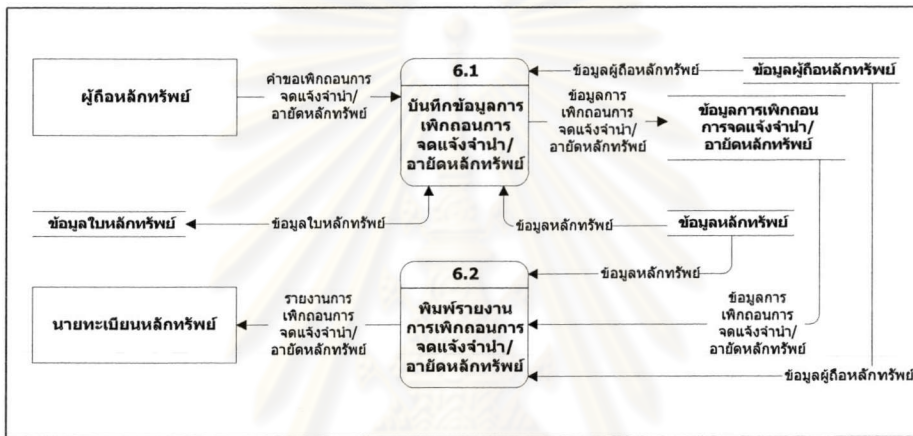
ผู้ถือหลักทรัพย์

คำขอเพิกถอนการจดแจ้งจำนำ/อายัดหลักทรัพย์

6.1

บันทึกข้อมูลการเพิกถอนการจดแจ้งจำนำ/อายัดหลักทรัพย์

ข้อมูลผู้ถือหลักทรัพย์

ข้อมูลผู้ถือหลักทรัพย์

ข้อมูลการเพิกถอนการจดแจ้งจำนำ/อายัดหลักทรัพย์

ข้อมูลการเพิกถอนการจดแจ้งจำนำ/อายัดหลักทรัพย์

ข้อมูลใบหลักทรัพย์

ข้อมูลใบหลักทรัพย์

ข้อมูลหลักทรัพย์

ข้อมูลหลักทรัพย์

6.2

พิมพ์รายงานการเพิกถอนการจดแจ้งจำนำ/อายัดหลักทรัพย์

ข้อมูลหลักทรัพย์

นายทะเบียนหลักทรัพย์

รายงานการเพิกถอนการจดแจ้งจำนำ/อายัดหลักทรัพย์

ข้อมูลการเพิกถอนการจดแจ้งจำนำ/อายัดหลักทรัพย์

ข้อมูลผู้ถือหลักทรัพย์